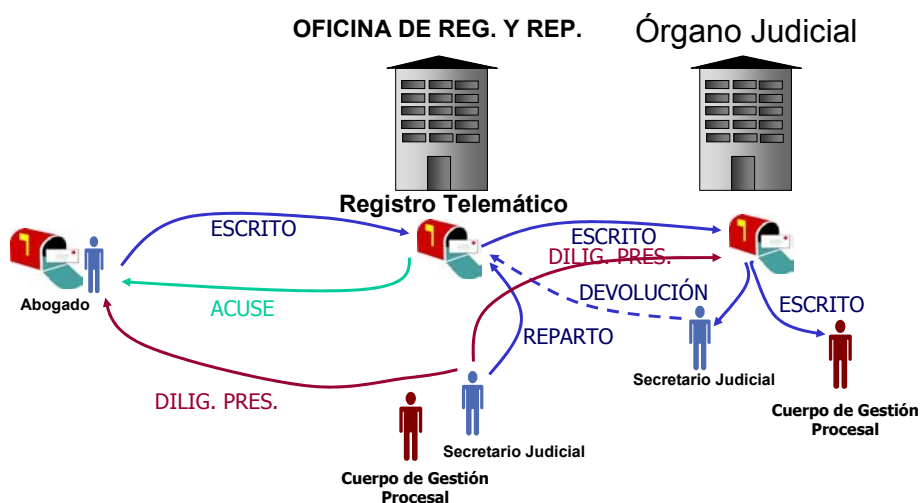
OFICINA DE REG. Y REP.

Órgano Judicial

Registro Telemático

ESCRITO

ESCRITO

DILIG. PRES.

Abogado

ACUSE

DEVOLUCIÓN

ESCRITO

REPARTO

Secretario Judicial

Cuerpo de Gestión Procesal

DILIG. PRES.

Secretario Judicial

Cuerpo de Gestión Procesal